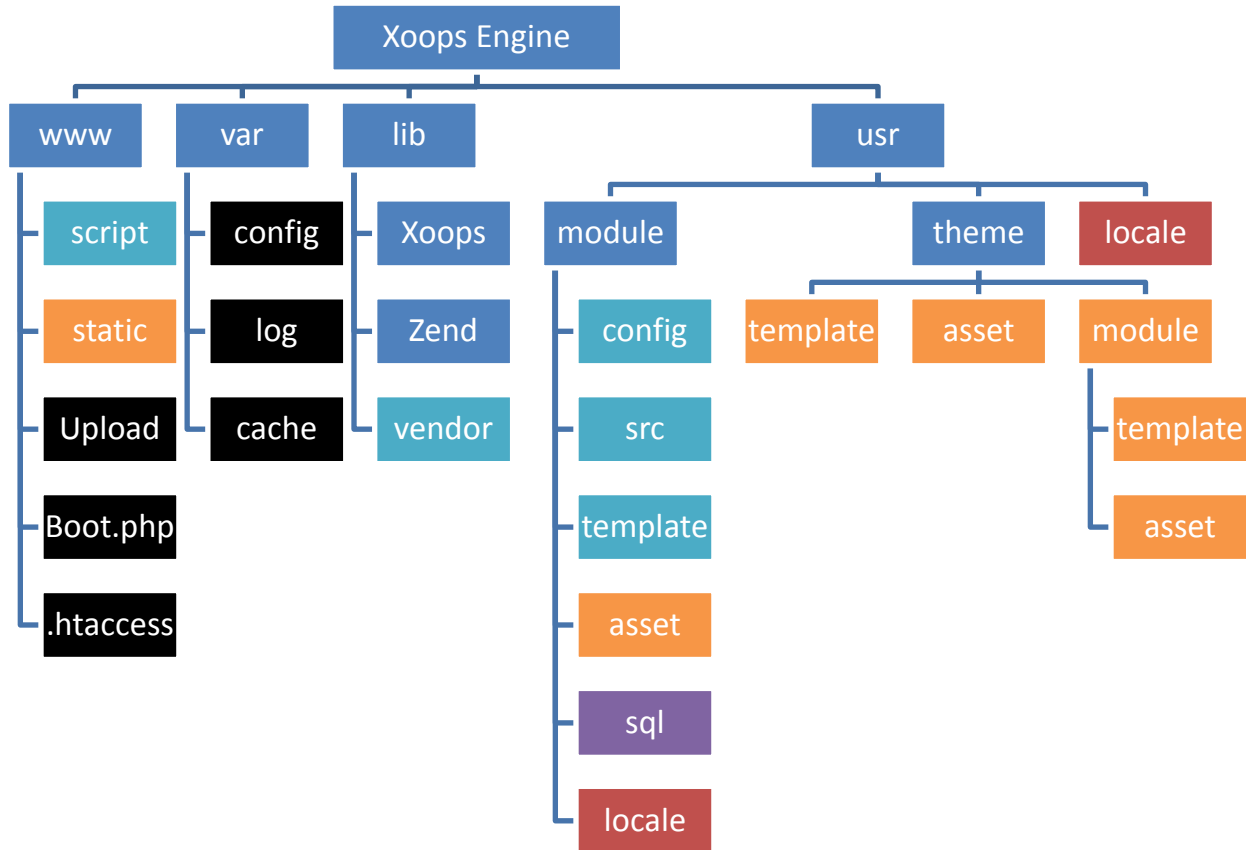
Xoops Engine

www
script
static
Upload
Boot.php
.htaccess

var
config
log
cache

lib
Xoops
Zend
vendor

usr

module
config
src
template
asset
sql
locale

theme
template
asset
module
template
asset

locale